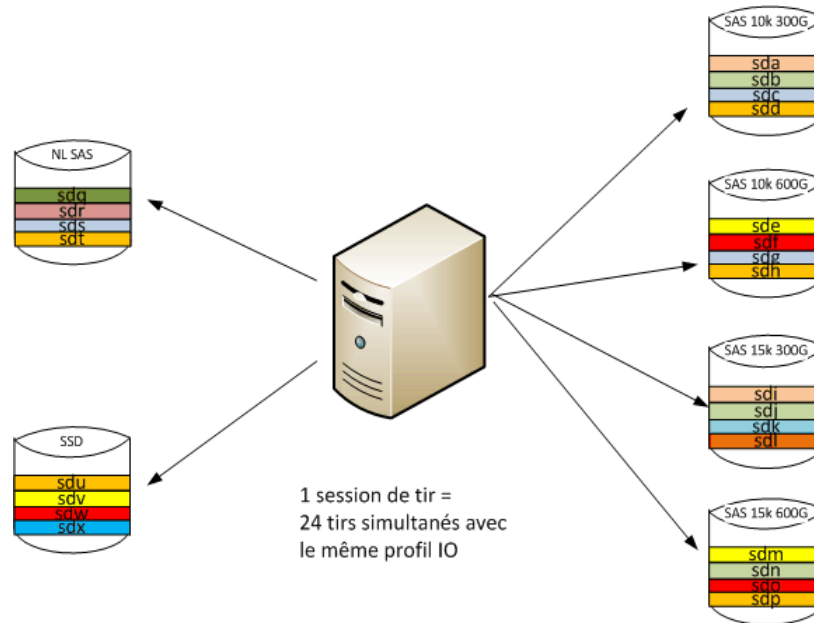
NL SAS
sdq
sdr
sds
sdt

SSD
sdu
sdv
sdw
sdx

SAS 10k 300G
sda
sdb
sdc
sdd

SAS 10k 600G
sde
sdf
sdg
sdh

SAS 15k 300G
sdi
sdj
sdk
sdl

SAS 15k 600G
sdm
sdn
sdo
sdp

1 session de tir = 24 tirs simultanés avec le même profil IO